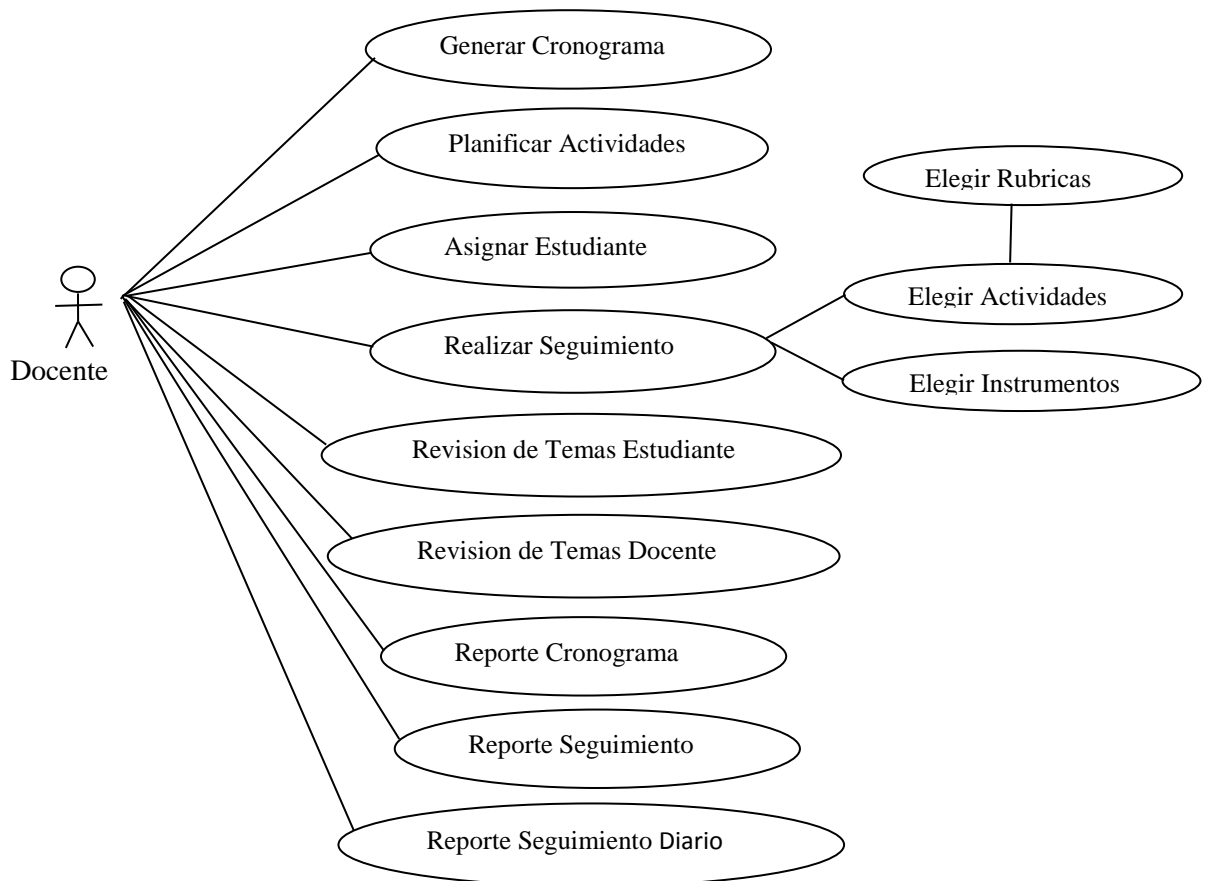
Generar Cronograma

Planificar Actividades

Elegir Rubricas

Asignar Estudiante

Docente

Elegir Actividades

Realizar Seguimiento

Elegir Instrumentos

Revision de Temas Estudiante

Revision de Temas Docente

Reporte Cronograma

Reporte Seguimiento

Reporte Seguimiento Diario